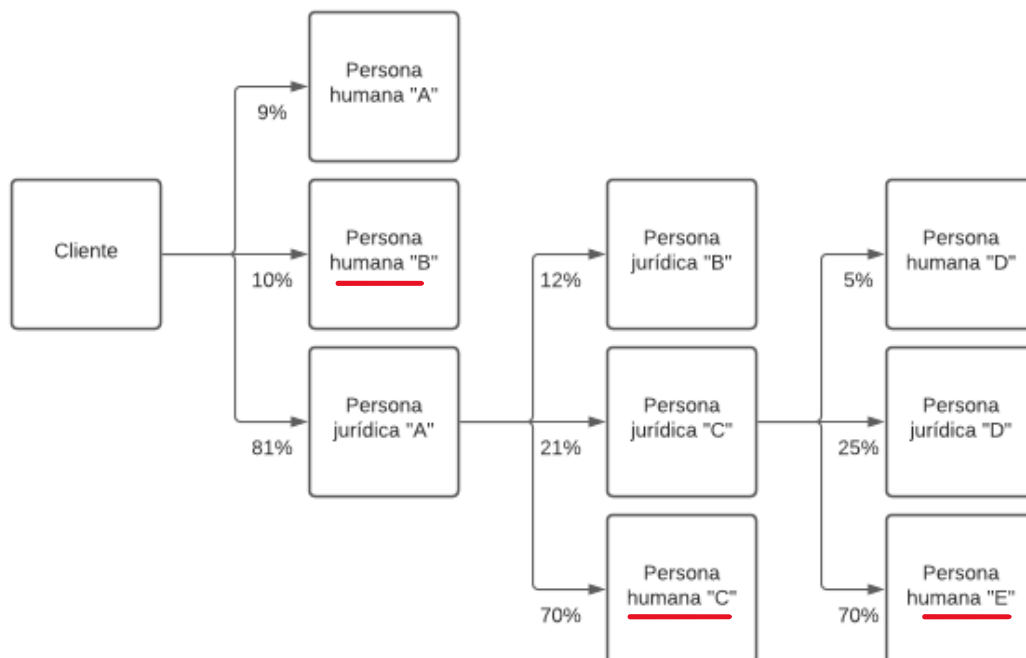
Cliente

9%
Persona humana "A"

10%
Persona humana "B"

81%
Persona jurídica "A"

12%
Persona jurídica "B"

21%
Persona jurídica "C"

70%
Persona humana "C"

5%
Persona humana "D"

25%
Persona jurídica "D"

70%
Persona humana "E"